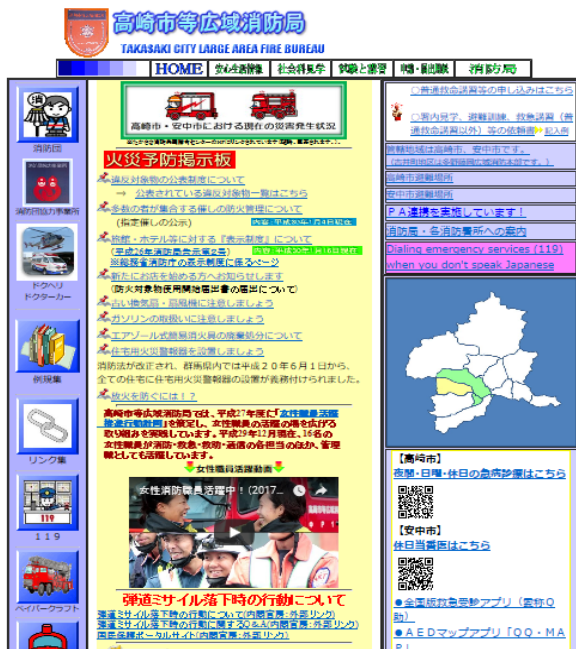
高崎市等広域消防局
TAKASAKI CITY LARGE AREA FIRE BUREAU

HOME | 安心生活情報 | 社会科見学 | 試験と講習 | 申請・届出関係 | 消防局

消防団

消防団協力事業所

ドクヘリ ドクターカー

例規集

リンク集

119

ペイパークラフト

高崎市・安中市における現在の災害発生状況

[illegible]

火災予防掲示板

消防対象物の公表制度について
→ 公表されている消防対象物一覧はこちら
多数の者が集合する催しの防火管理について
(催し物の公示) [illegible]
旅館・ホテル等に対する「表示制度」について
「平成30年度表示制度」 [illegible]
※総務省消防庁の表示制度に係るページ
新たにお店を始める方へお知らせします
(防火対象物使用開始届出書の届出について)
古い消火器・扇風機に注意しましょう
ガソリンの取扱いに注意しましょう
エアゾール式簡易消火具の廃棄処分について
住宅用火災警報器を設置しましょう
消防法が改正され、群馬県内では平成20年6月1日から、全ての住宅に住宅用火災警報器の設置が義務付けられました。
放火を防ぐには！？

高崎市等広域消防局では、平成27年度に「女性職員活躍推進行動計画」を策定し、女性職員の活躍の場を広げる取り組みを実施しています。平成29年12月現在、16名の女性職員が消防・救急・救助・通信の各担当のほか、管理職としても活躍しています。
女性職員活躍動画
女性消防職員 活躍中！（2017...

弾道ミサイル落下時の行動について
弾道ミサイル落下時の行動について(内閣官房:外部リンク)
弾道ミサイル落下時の行動に関するQ&A(内閣官房:外部リンク)
国民保護ポータルサイト(内閣官房:外部リンク)

○普通救命講習等の申し込みはこちら
○施設見学、避難訓練、救急講習（普通救命講習以外）等の依頼書 記入例
管轄地域は高崎市、安中市です。
(吉井町は高崎市に含まれます。)
高崎市役所
安中市役所
PA連携を実施しています！
消防局・各消防署所への案内
Dialing emergency services (119) when you don't speak Japanese

【高崎市】
夜間・日曜・休日の急病診療はこちら
【安中市】
休日当番医はこちら
●全国版救急受診アプリ（愛称Q助）
●AEDマップアプリ「QQ・MAP」